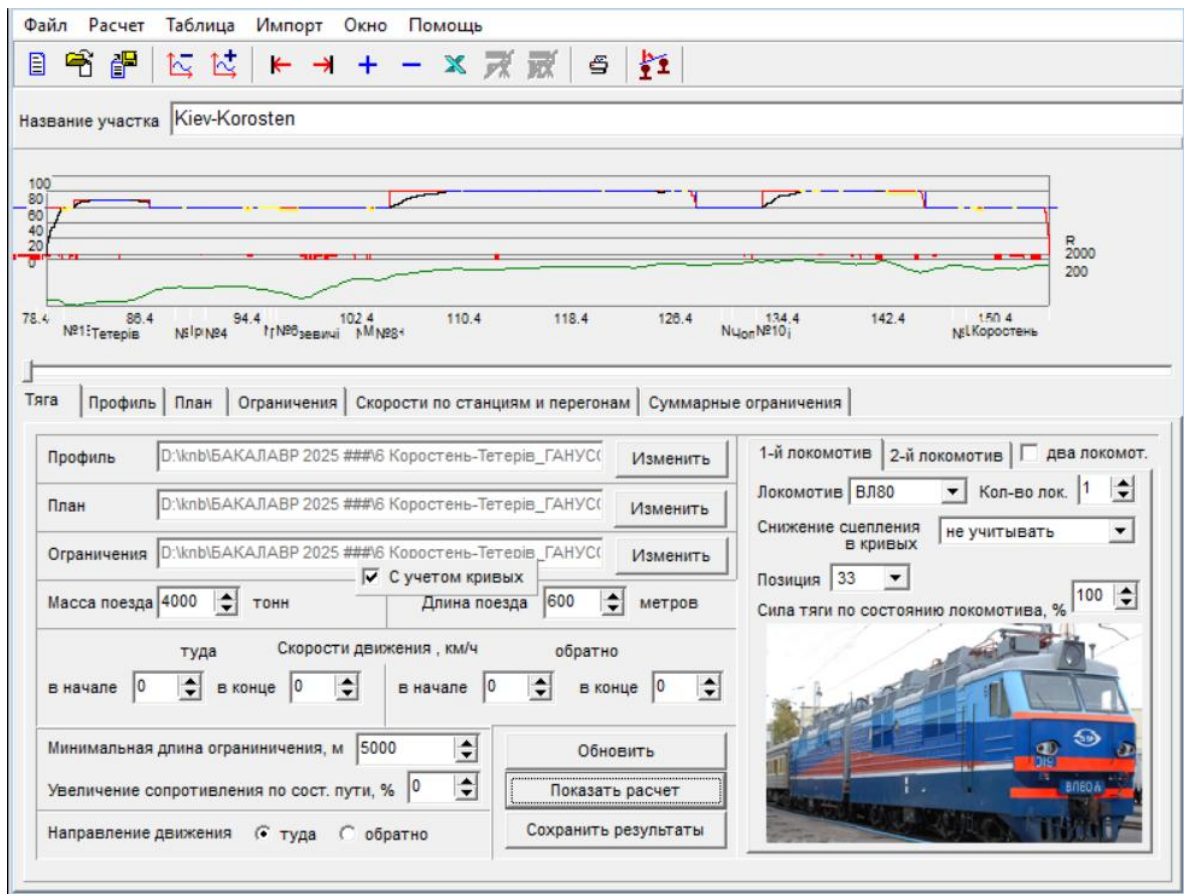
Файл Расчет Таблица Импорт Окно Помощь

Название участка Kiev-Korosten

100
80
60
40
20
0

R
2000
200

78.4 86.4 94.4 102.4 110.4 118.4 126.4 134.4 142.4 150.4
№1 Тетерів №№4 №8 зевичі №8 Nчоп №10 Коростень

Тяга | Профиль | План | Ограничения | Скорости по станциям и перегонам | Суммарные ограничения

Профиль D:\knb\БАКАЛАВР 2025 ###\6 Коростень-Тетерів_ГАНУС( Изменить

План D:\knb\БАКАЛАВР 2025 ###\6 Коростень-Тетерів_ГАНУС( Изменить

Ограничения D:\knb\БАКАЛАВР 2025 ###\6 Коростень-Тетерів_ГАНУС( Изменить

С учетом кривых

Масса поезда 4000 тонн Длина поезда 600 метров

туда Скорости движения , км/ч обратно

в начале 0 в конце 0 в начале 0 в конце 0

Минимальная длина ограниничения, м 5000

Увеличение сопротивления по сост. пути, % 0

Направление движения туда обратно

Обновить

Показать расчет

Сохранить результаты

1-й локомотив | 2-й локомотив | два локомот.

Локомотив ВЛ80 Кол-во лок. 1

Снижение сцепления в кривых не учитывать

Позиция 33

Сила тяги по состоянию локомотива, % 100

ВЛ80А